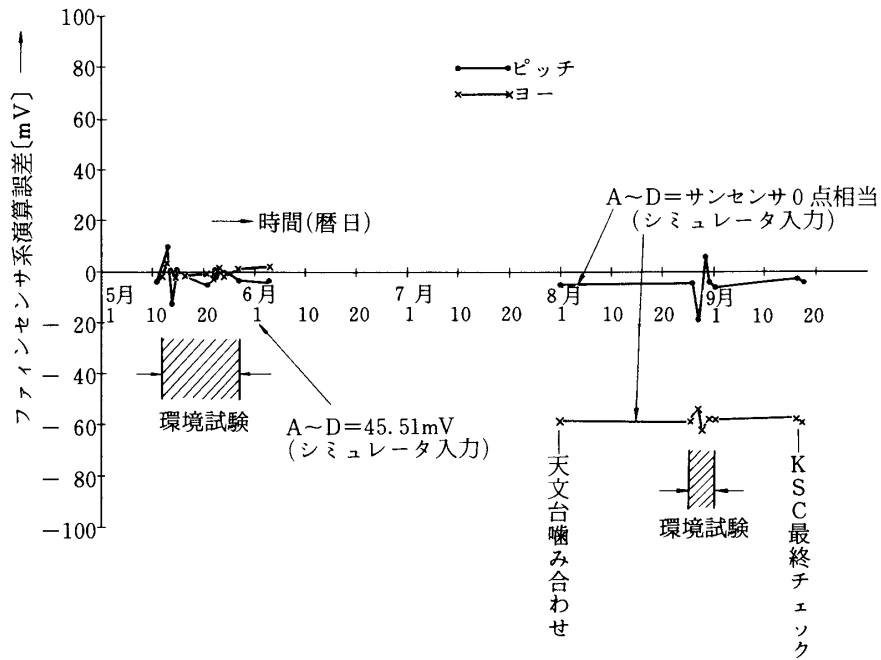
ファインセンサ系演算誤差[mV] →

100
80
60
40
20
0
−20
−40
−60
−80
−100

ピッチ
ヨー

→時間(暦日)

A～D＝サンセンサ0点相当
(シミュレータ入力)

5月
1 10 20
6月
1 10 20
7月
1 10 20
8月
1 10 20
9月
1 10 20

環境試験

A～D＝45.51mV
(シミュレータ入力)

天文台噛み合わせ

環境試験

KSC最終チェック